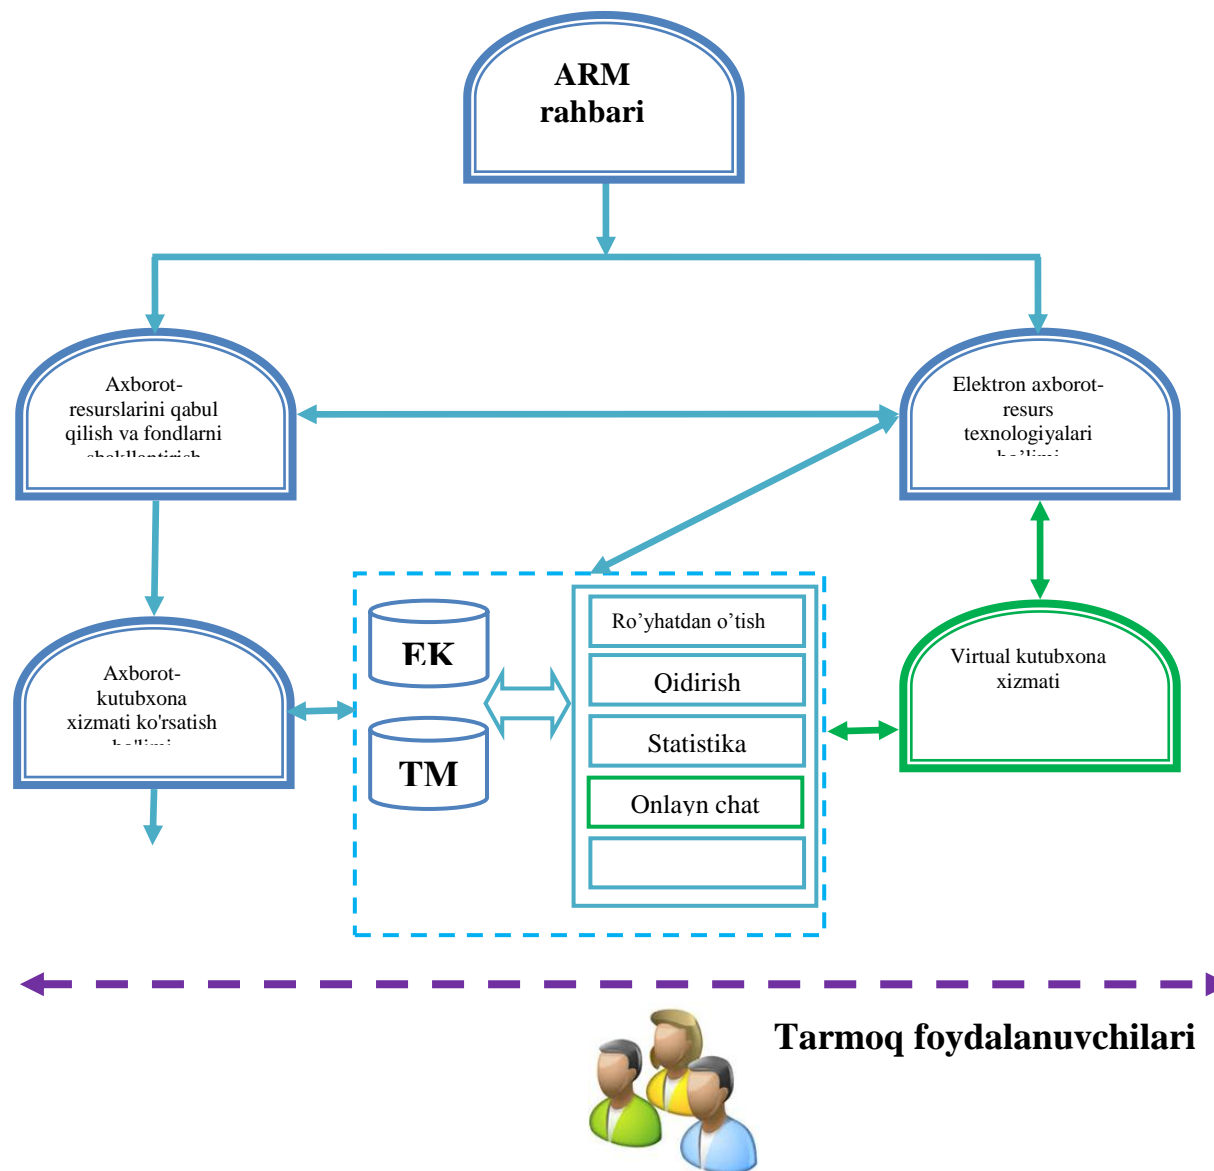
ARM rahbari

Axborot-resurslarini qabul qilish va fondlarni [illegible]

Elektron axborot-resurs texnologiyalari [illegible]

Axborot-kutubxona xizmati ko'rsatish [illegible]

EK

TM

Ro’yhatdan o’tish

Qidirish

Statistika

Onlayn chat

Virtual kutubxona xizmati

Tarmoq foydalanuvchilari